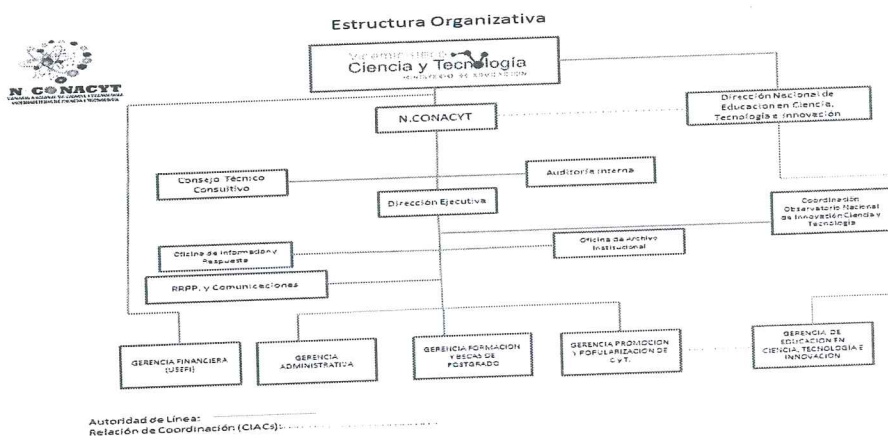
Estructura Organizativa

N.CONACYT
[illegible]

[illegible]
Ciencia y Tecnología
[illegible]

N.CONACYT

Dirección Nacional de Educacion en Ciencia, Tecnología e Innovación

Consejo Técnico Consultivo

Auditoría Interna

Dirección Ejecutiva

Coordinación Observatorio Nacional de Innovación Ciencia y Tecnología

Oficina de Información y Respuesta

Oficina de Archivo Institucional

RRPP. y Comunicaciones

GERENCIA FINANCIERA (USEFI)

GERENCIA ADMINISTRATIVA

GERENCIA FORMACION Y BECAS DE POSTGRADO

GERENCIA PROMOCION Y POPULARIZACIÓN DE C y T.

GERENCIA DE EDUCACION EN CIENCIA, TECNOLOGIA E INNOVACION

Autoridad de Línea:
Relación de Coordinación (CIACs):